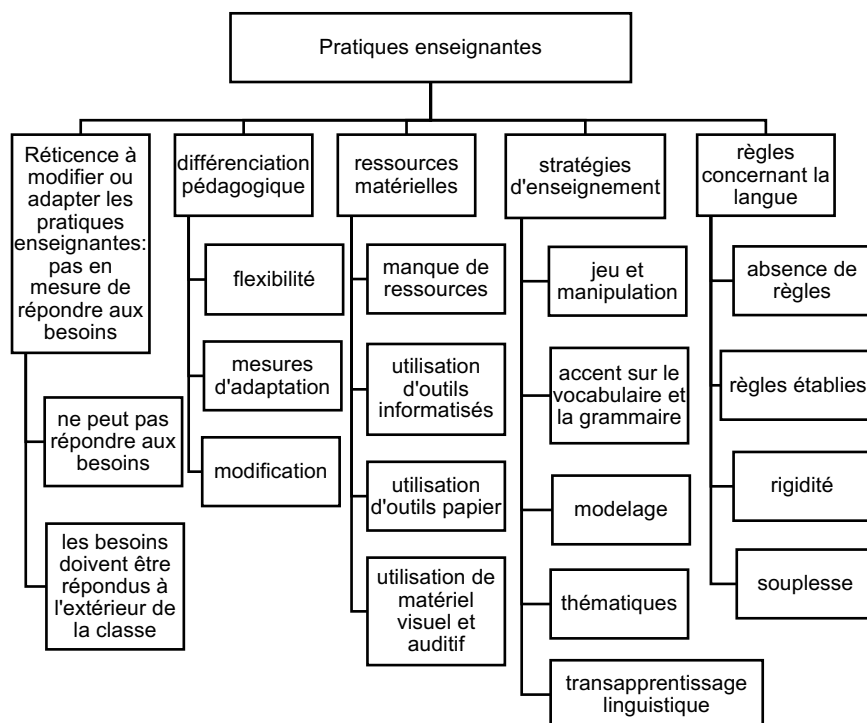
Pratiques enseignantes

Réticence à modifier ou adapter les pratiques enseignantes: pas en mesure de répondre aux besoins

ne peut pas répondre aux besoins

les besoins doivent être répondus à l'extérieur de la classe

différenciation pédagogique

flexibilité

mesures d'adaptation

modification

ressources matérielles

manque de ressources

utilisation d'outils informatisés

utilisation d'outils papier

utilisation de matériel visuel et auditif

stratégies d'enseignement

jeu et manipulation

accent sur le vocabulaire et la grammaire

modelage

thématiques

transapprentissage linguistique

règles concernant la langue

absence de règles

règles établies

rigidité

souplesse